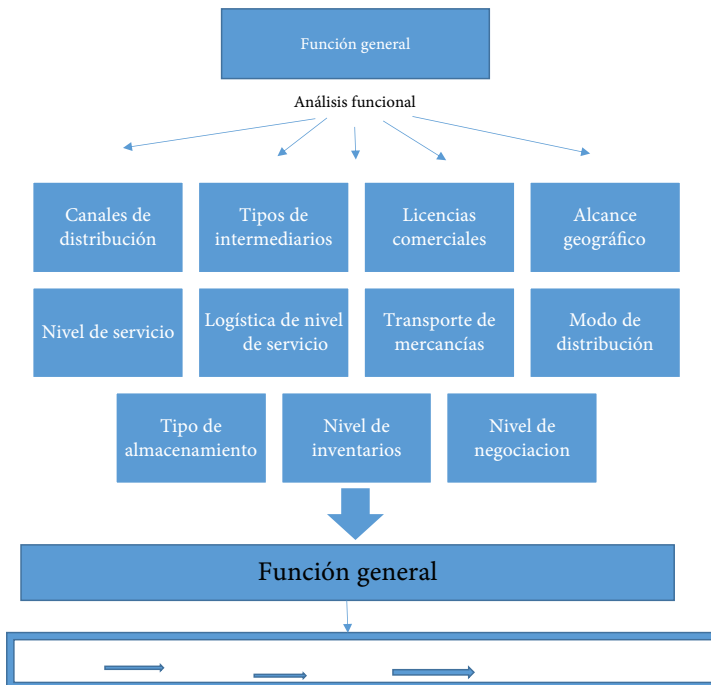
Función general

Análisis funcional

Canales de distribución

Tipos de intermediarios

Licencias comerciales

Alcance geográfico

Nivel de servicio

Logística de nivel de servicio

Transporte de mercancías

Modo de distribución

Tipo de almacenamiento

Nivel de inventarios

Nivel de negociacion

Función general